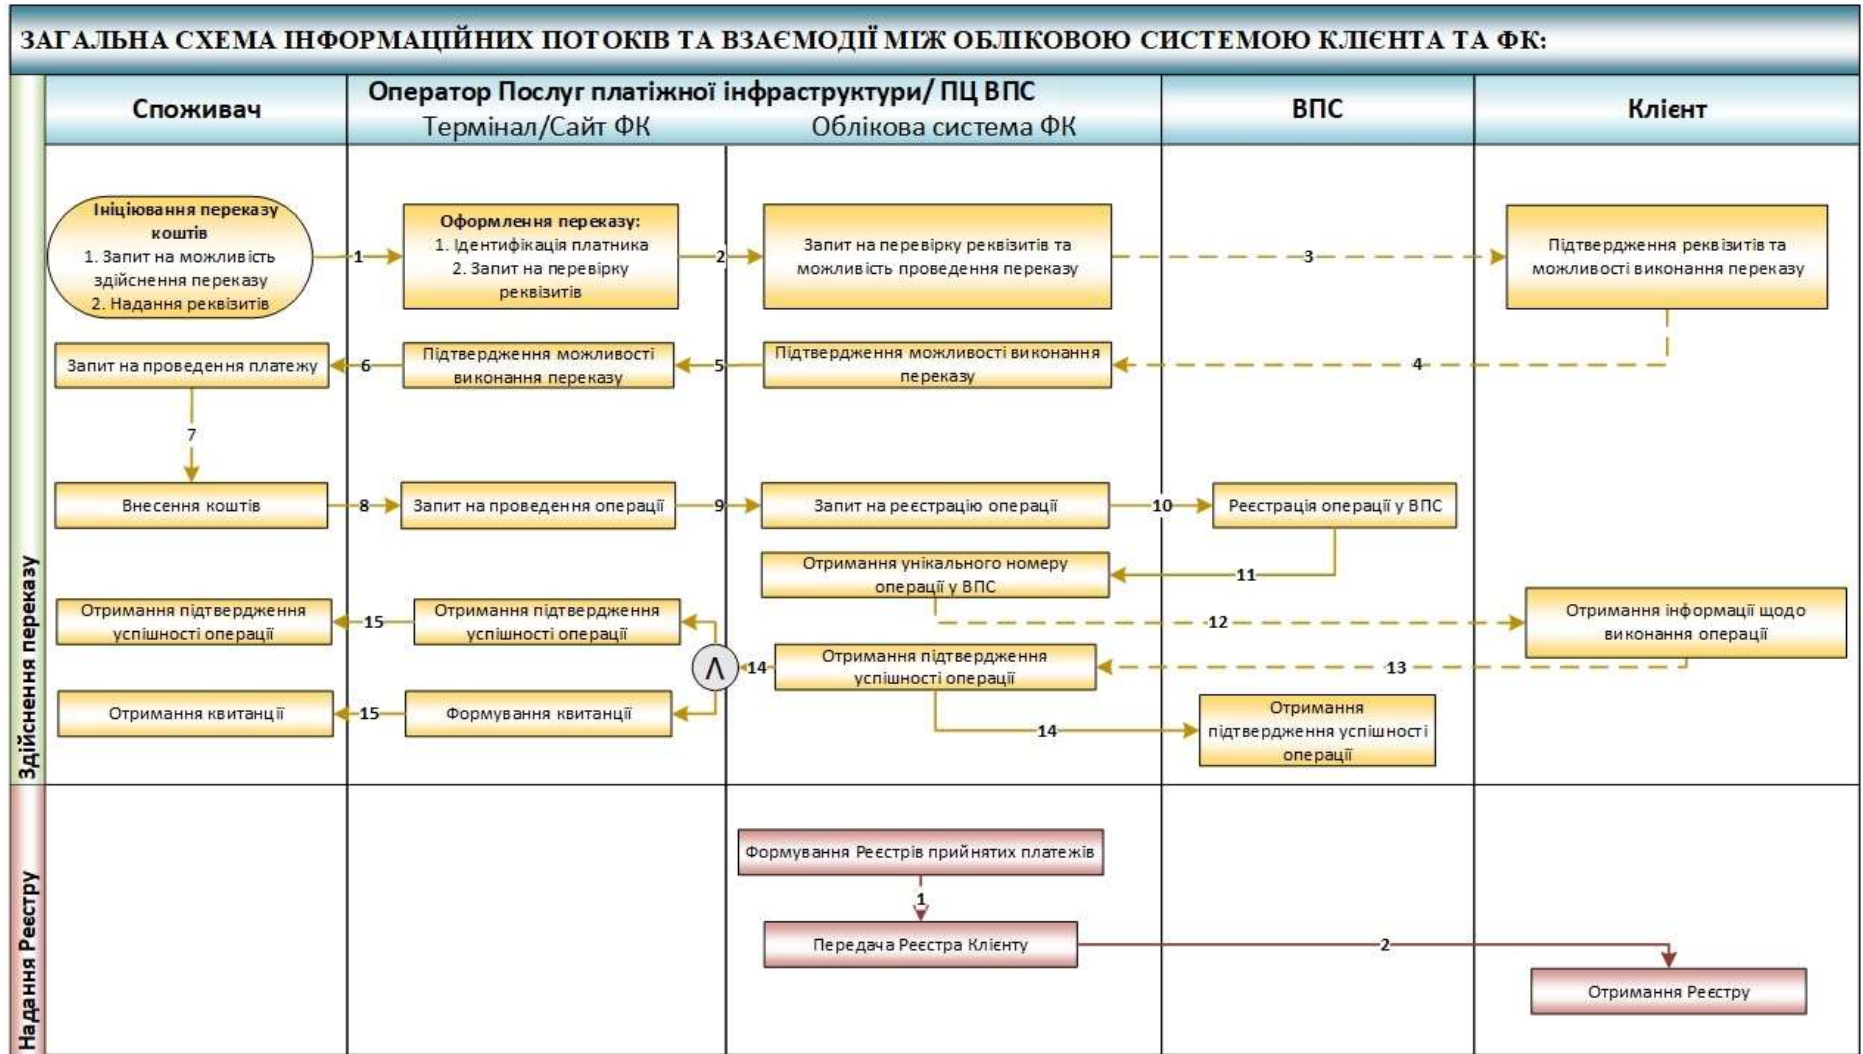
ЗАГАЛЬНА СХЕМА ІНФОРМАЦІЙНИХ ПОТОКІВ ТА ВЗАЄМОДІЇ МІЖ ОБЛІКОВОЮ СИСТЕМОЮ КЛІЄНТА ТА ФК:

Споживач

Оператор Послуг платіжної інфраструктури/ ПЦ ВПС

Термінал/Сайт ФК

Облікова система ФК

ВПС

Клієнт

Здійснення переказу

Ініціювання переказу коштів
1. Запит на можливість здійснення переказу
2. Надання реквізитів

1

Оформлення переказу:
1. Ідентифікація платника
2. Запит на перевірку реквізитів

2

Запит на перевірку реквізитів та можливість проведення переказу

3

Підтвердження реквізитів та можливості виконання переказу

4

Підтвердження можливості виконання переказу

5

Підтвердження можливості виконання переказу

6

Запит на проведення платежу

7

Внесення коштів

8

Запит на проведення операції

9

Запит на реєстрацію операції

10

Реєстрація операції у ВПС

11

Отримання унікального номеру операції у ВПС

12

Отримання інформації щодо виконання операції

13

Отримання підтвердження успішності операції

14

$\Lambda$

Отримання підтвердження успішності операції

15

Отримання підтвердження успішності операції

14

Отримання підтвердження успішності операції

Формування квитанції

15

Отримання квитанції

Надання Реєстру

Формування Реєстрів прийнятих платежів

1

Передача Реєстра Клієнту

2

Отримання Реєстру